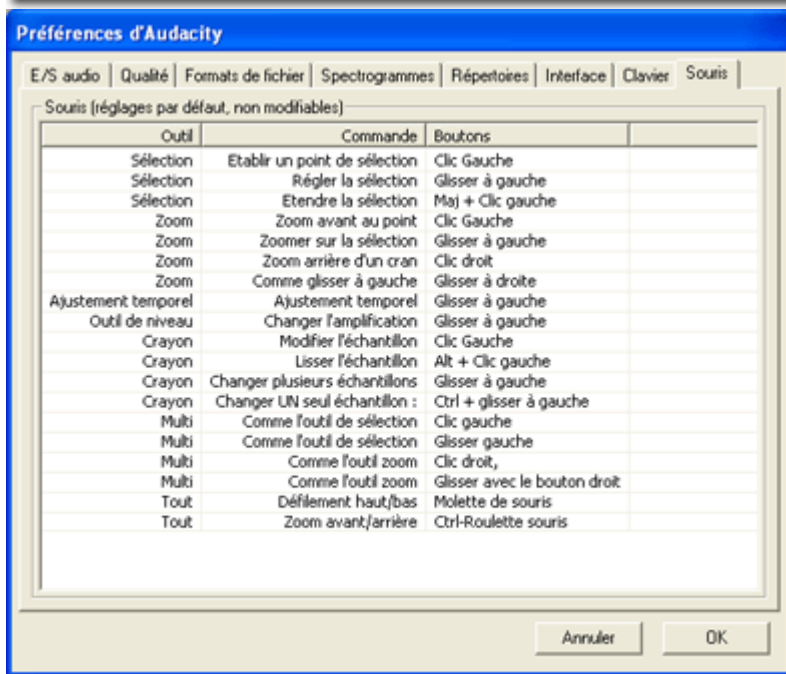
Préférences d'Audacity

E/S audio | Qualité | Formats de fichier | Spectrogrammes | Répertoires | Interface | Clavier | Souris

Souris (réglages par défaut, non modifiables)

| Outil | Commande | Boutons | |
|---|---|---|---|
| Sélection | Etablir un point de sélection | Clic Gauche | |
| Sélection | Régler la sélection | Glisser à gauche | |
| Sélection | Etendre la sélection | Maj + Clic gauche | |
| Zoom | Zoom avant au point | Clic Gauche | |
| Zoom | Zoomer sur la sélection | Glisser à gauche | |
| Zoom | Zoom arrière d'un cran | Clic droit | |
| Zoom | Comme glisser à gauche | Glisser à droite | |
| Ajustement temporel | Ajustement temporel | Glisser à gauche | |
| Outil de niveau | Changer l'amplification | Glisser à gauche | |
| Crayon | Modifier l'échantillon | Clic Gauche | |
| Crayon | Lisser l'échantillon | Alt + Clic gauche | |
| Crayon | Changer plusieurs échantillons | Glisser à gauche | |
| Crayon | Changer UN seul échantillon : | Ctrl + glisser à gauche | |
| Multi | Comme l'outil de sélection | Clic gauche | |
| Multi | Comme l'outil de sélection | Glisser gauche | |
| Multi | Comme l'outil zoom | Clic droit, | |
| Multi | Comme l'outil zoom | Glisser avec le bouton droit | |
| Tout | Défilement haut/bas | Molette de souris | |
| Tout | Zoom avant/arrière | Ctrl-Roulette souris | |

Annuler | OK